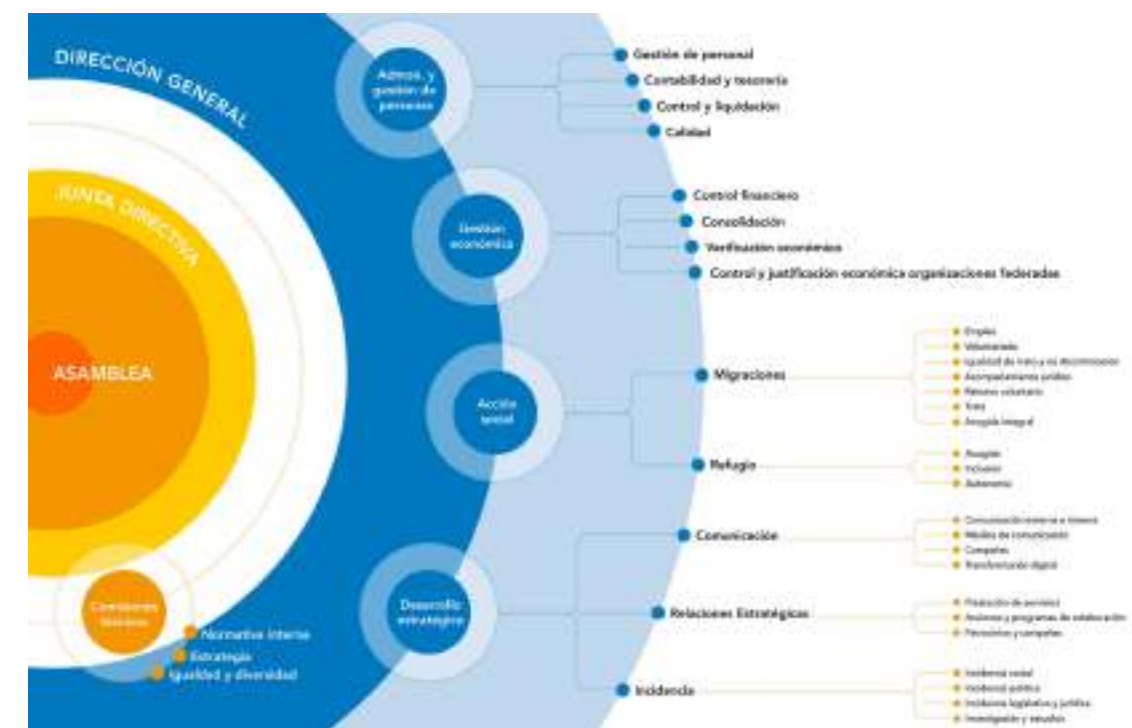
DIRECCIÓN GENERAL

JUNTA DIRECTIVA

ASAMBLEA

Comisiones técnicas

Normativa interna
Estrategia
Igualdad y diversidad

Admon. y gestión de personas

Gestión de personal
Contabilidad y tesorería
Control y liquidación
Calidad

Gestión económica

Control financiero
Consolidación
Verificación económica
Control y justificación económica organizaciones federadas

Acción social

Migraciones

Empleo
Voluntariado
Igualdad de trato y no discriminación
Acompañamiento jurídico
Retorno voluntario
Trata
Atención integral

Refugio

Acogida
Inclusión
Autonomía

Desarrollo estratégico

Comunicación

Comunicación externa e interna
Medios de comunicación
Campañas
Transformación digital

Relaciones Estratégicas

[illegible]
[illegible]
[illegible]

Incidencia

Incidencia social
Incidencia política
Incidencia legislativa y jurídica
Investigación y estudios